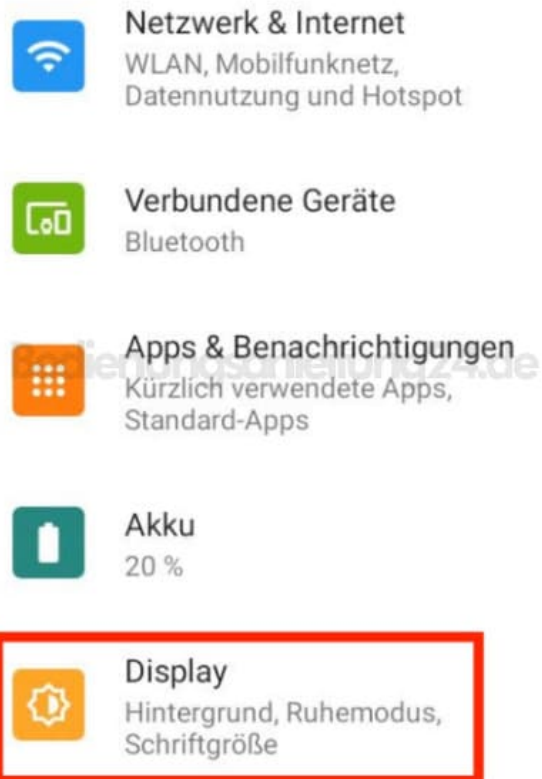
Netzwerk & Internet
WLAN, Mobilfunknetz, Datennutzung und Hotspot

Verbundene Geräte
Bluetooth

Apps & Benachrichtigungen
Kürzlich verwendete Apps, Standard-Apps

Bedienungsanleitung24.de

Akku
20 %

Display
Hintergrund, Ruhemodus, Schriftgröße